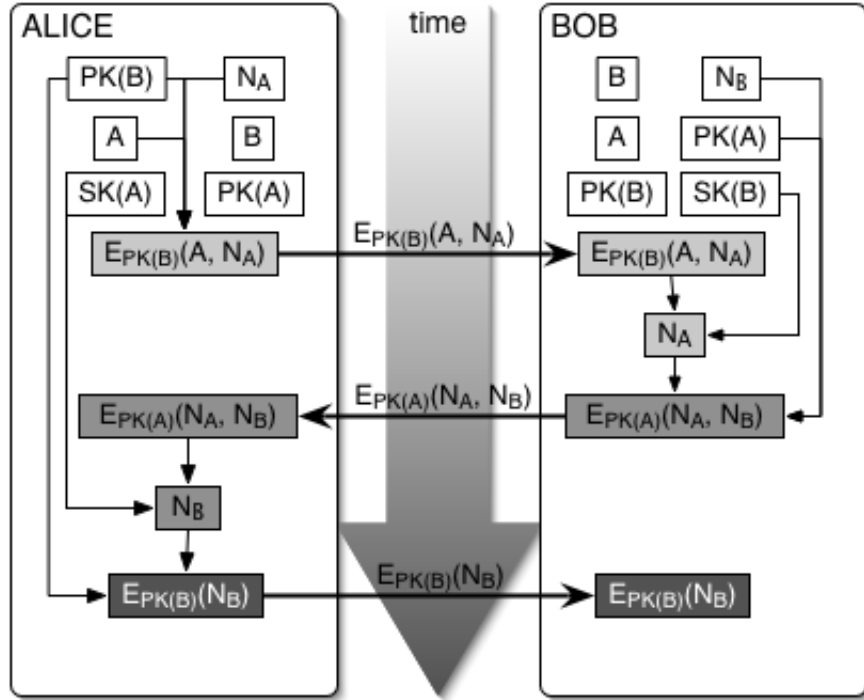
ALICE

time

BOB

PK(B)

$N_A$

A

B

SK(A)

PK(A)

$E_{PK(B)}(A, N_A)$

$E_{PK(A)}(N_A, N_B)$

$N_B$

$E_{PK(B)}(N_B)$

B

$N_B$

A

PK(A)

PK(B)

SK(B)

$E_{PK(B)}(A, N_A)$

$N_A$

$E_{PK(A)}(N_A, N_B)$

$E_{PK(B)}(A, N_A)$

$E_{PK(A)}(N_A, N_B)$

$E_{PK(B)}(N_B)$

$E_{PK(B)}(N_B)$